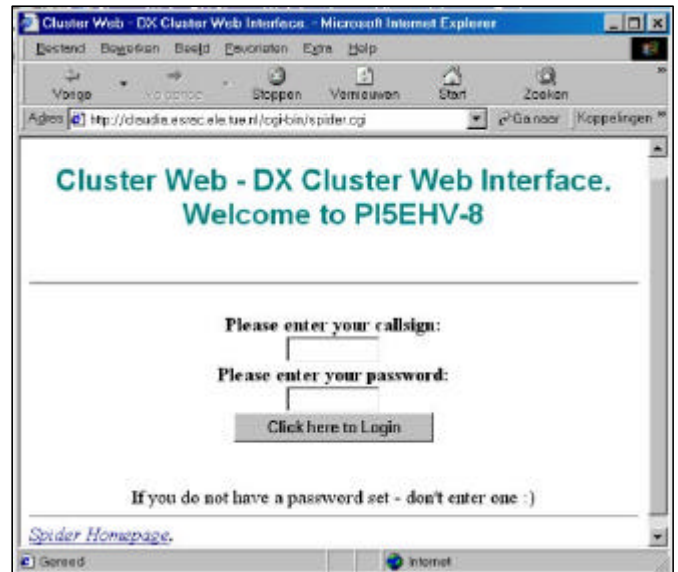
Cluster Web - DX Cluster Web Interface. - Microsoft Internet Explorer

Bestand Bewerken Beeld Favorieten Extra Help

Vorige Volgende Stoppen Vernieuwen Start Zoeken

Adres http://claudia.esrac.ele.tue.nl/cgi-bin/spider.cgi Ga naar Koppelingen

Cluster Web - DX Cluster Web Interface. Welcome to PI5EHV-8

Please enter your callsign:

Please enter your password:

Click here to Login

If you do not have a password set - don't enter one :)

Spider Homepage.

Gereed Internet